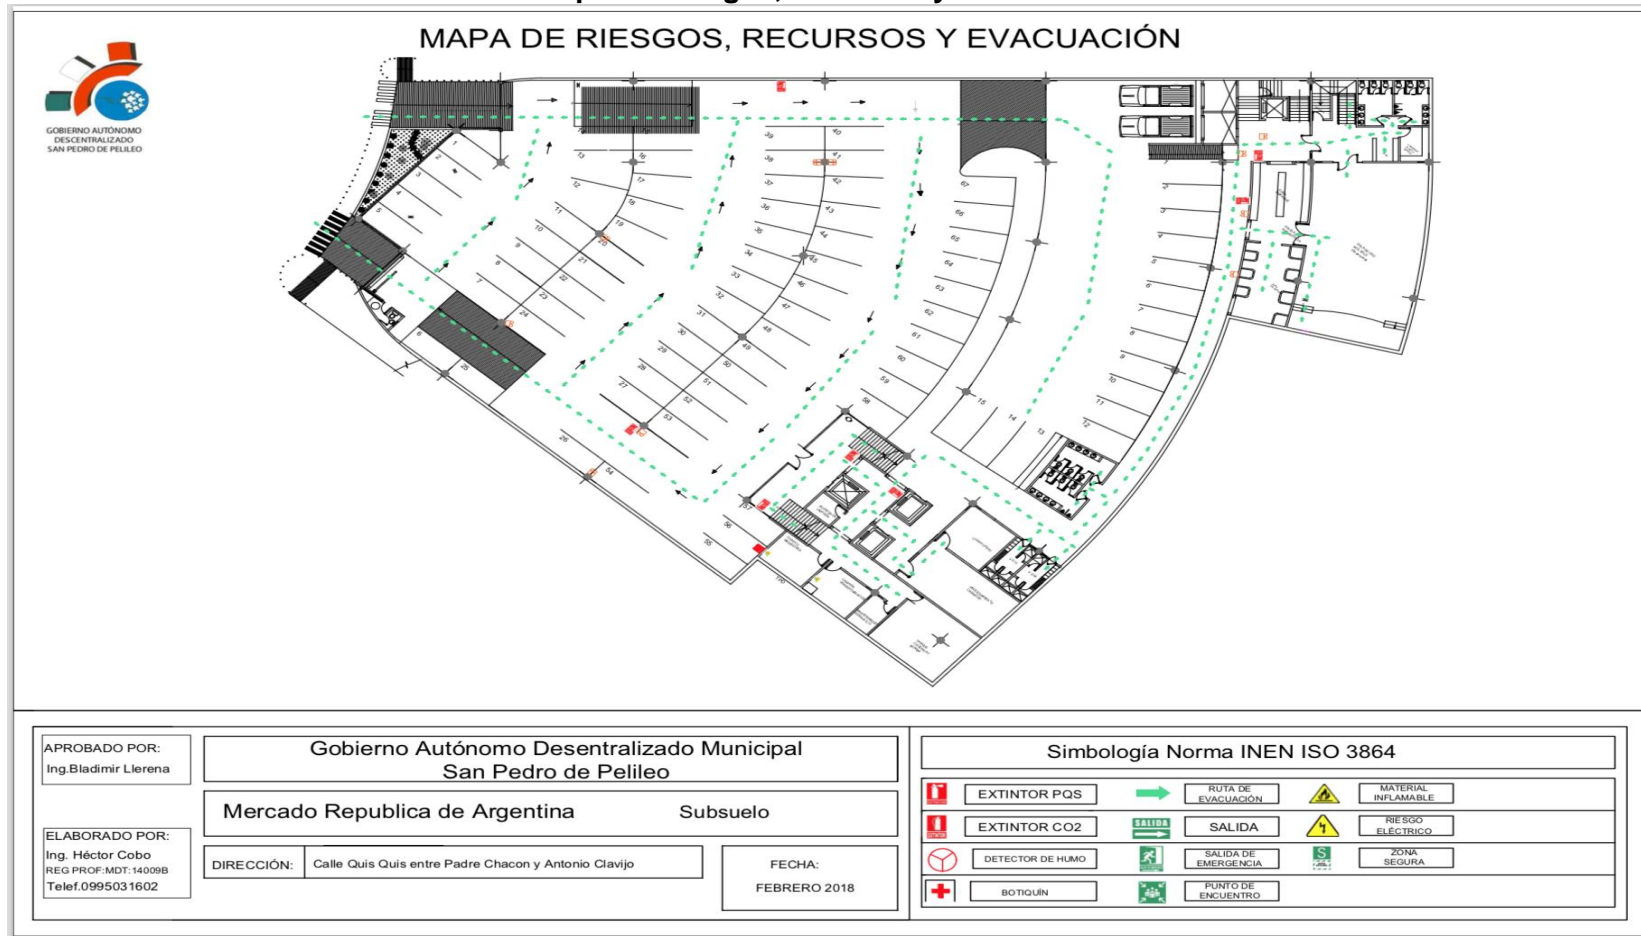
MAPA DE RIESGOS, RECURSOS Y EVACUACIÓN

GOBIERNO AUTÓNOMO DESCENTRALIZADO SAN PEDRO DE PELILEO

APROBADO POR:
Ing.Bladimir Llerena

Gobierno Autónomo Desentralizado Municipal
San Pedro de Pelileo

Mercado Republica de Argentina Subsuelo

ELABORADO POR:
Ing. Héctor Cobo
REG PROF:MDT:14009B
Telef.0995031602

DIRECCIÓN: Calle Quis Quis entre Padre Chacon y Antonio Clavijo

FECHA:
FEBRERO 2018

Simbología Norma INEN ISO 3864

EXTINTOR PQS
RUTA DE EVACUACIÓN
MATERIAL INFLAMABLE
EXTINTOR CO2
SALIDA
SALIDA
RIESGO ELÉCTRICO
DETECTOR DE HUMO
SALIDA DE EMERGENCIA
ZONA SEGURA
BOTIQUÍN
PUNTO DE ENCUENTRO